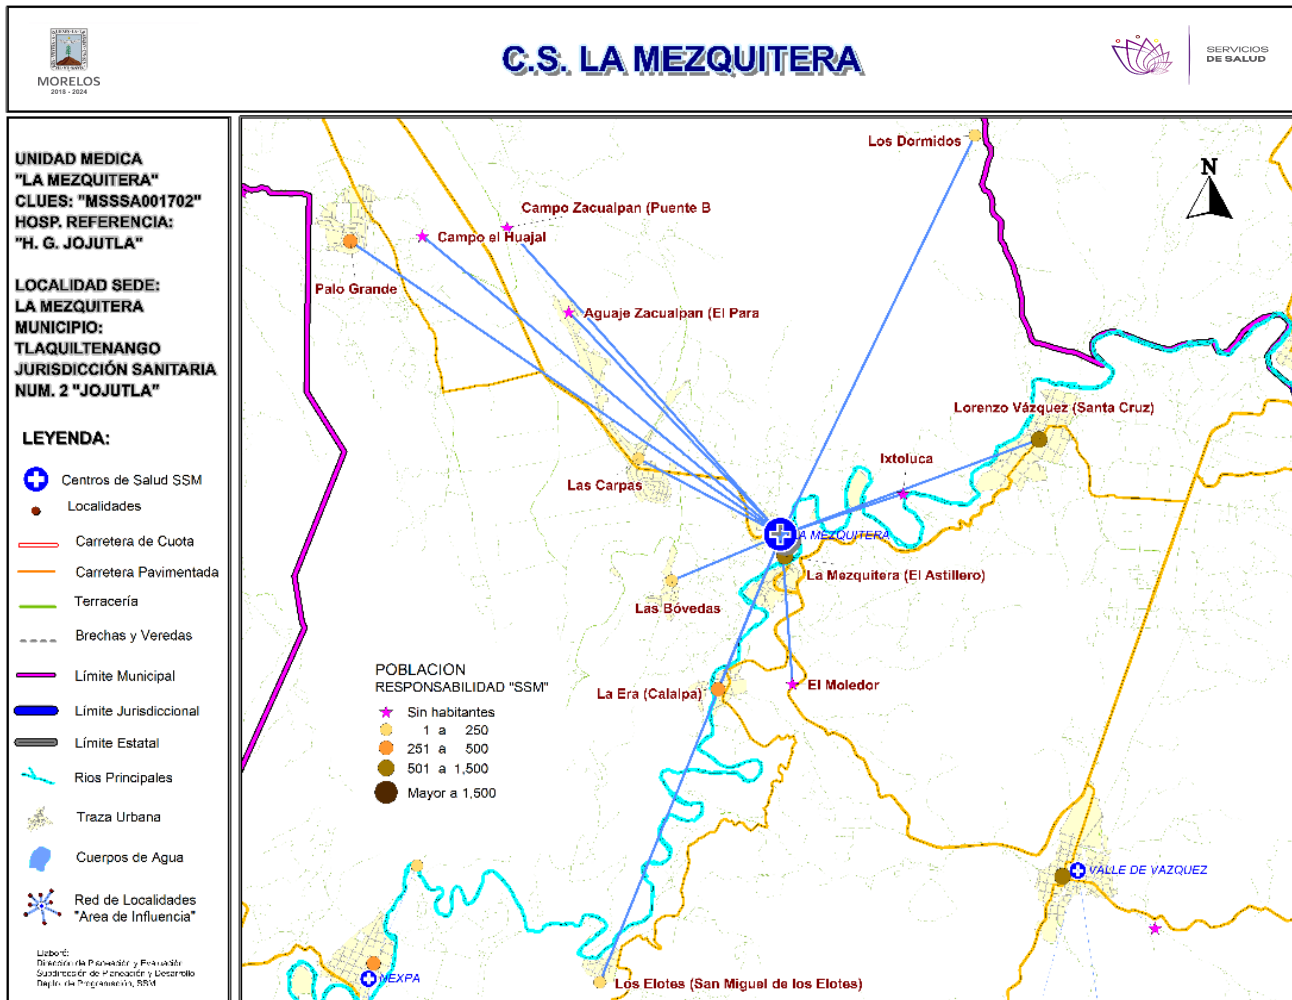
MORELOS
2018 - 2024

C.S. LA MEZQUITERA

SERVICIOS DE SALUD

UNIDAD MEDICA "LA MEZQUITERA" CLUES: "MSSSA001702" HOSP. REFERENCIA: "H. G. JOJUTLA"

LOCALIDAD SEDE: LA MEZQUITERA MUNICIPIO: TLAQUILTENANGO JURISDICCIÓN SANITARIA NUM. 2 "JOJUTLA"

LEYENDA:

Centros de Salud SSM
Localidades
Carretera de Cuota
Carretera Pavimentada
Terracería
Brechas y Veredas
Límite Municipal
Límite Jurisdiccional
Límite Estatal
Rios Principales
Traza Urbana
Cuerpos de Agua
Red de Localidades "Area de Influencia"

Elaboró:
Dirección de Planeación y Evaluación
Subdirección de Planeación y Desarrollo
Depto. de Programación, SSM

N

Los Dormidos
Campo Zacualpan (Puente B
Campo el Huajal
Palo Grande
Aguaje Zacualpan (El Para
Lorenzo Vázquez (Santa Cruz)
Ixtoluca
Las Carpas
LA MEZQUITERA
La Mezquitera (El Astillero)
Las Bóvedas
POBLACION
RESPONSABILIDAD "SSM"
Sin habitantes
1 a 250
251 a 500
501 a 1,500
Mayor a 1,500
La Era (Calalpa)
El Moledor
VALLE DE VAZQUEZ
NEXPA
Los Elotes (San Miguel de los Elotes)